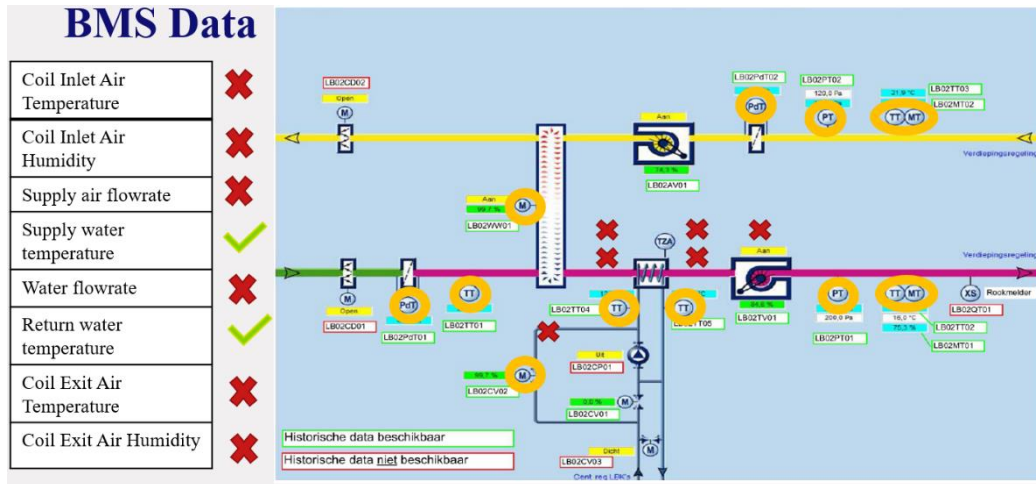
BMS Data

| | |
|---|---|
| Coil Inlet Air Temperature | ✗ |
| Coil Inlet Air Humidity | ✗ |
| Supply air flowrate | ✗ |
| Supply water temperature | ✓ |
| Water flowrate | ✗ |
| Return water temperature | ✓ |
| Coil Exit Air Temperature | ✗ |
| Coil Exit Air Humidity | ✗ |

LB02CD02
Open
M
LB02PdT02
PdT
LB02PT02
120,0 Pa
PT
21,9 °C
TT MT
LB02TT03
LB02MT02
Aan
74,3 %
LB02AV01
Verdiepingsregeling
Aan
99,7 %
M
LB02WW01
TZA
Aan
Verdiepingsregeling
M
Open
LB02CD01
PdT
LB02PdT01
TT
LB02TT01
TT
LB02TT04
TT
LB02TT05
84,6 %
LB02TV01
PT
200,0 Pa
LB02PT01
TT MT
16,0 °C
75,3 %
LB02TT02
LB02MT01
XS
Rookmelder
LB02QT01
Uit
LB02CP01
M
LB02CV02
0,0 %
M
LB02CV01
Dicht
M
LB02CV03
Cent. reg LBK's
Historische data beschikbaar
Historische data niet beschikbaar